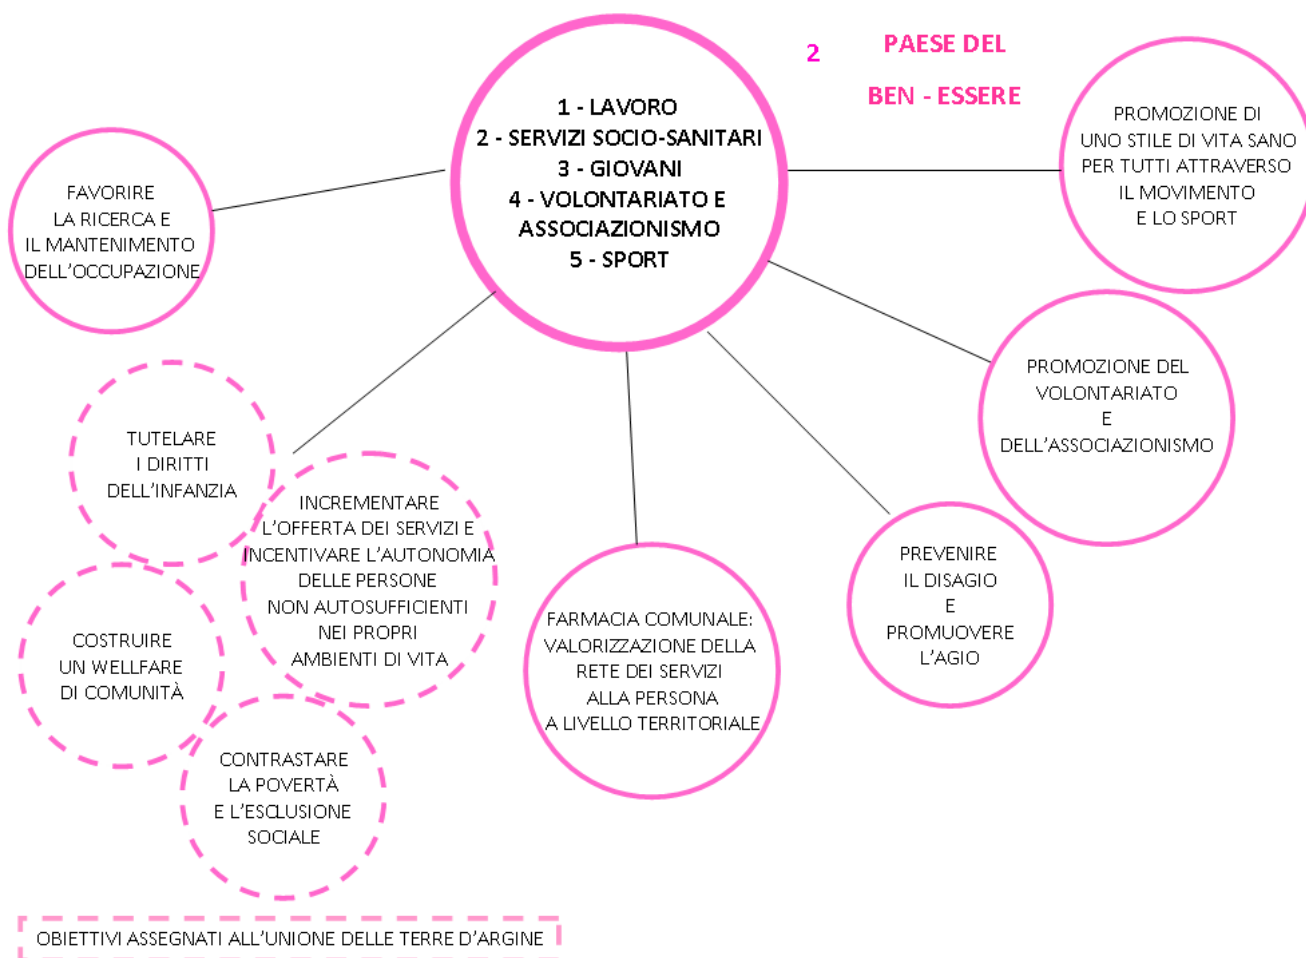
2

PAESE DEL

BEN - ESSERE

1 - LAVORO
2 - SERVIZI SOCIO-SANITARI
3 - GIOVANI
4 - VOLONTARIATO E ASSOCIAZIONISMO
5 - SPORT

FAVORIRE LA RICERCA E IL MANTENIMENTO DELL'OCCUPAZIONE

PROMOZIONE DI UNO STILE DI VITA SANO PER TUTTI ATTRAVERSO IL MOVIMENTO E LO SPORT

PROMOZIONE DEL VOLONTARIATO E DELL'ASSOCIAZIONISMO

TUTELARE I DIRITTI DELL'INFANZIA

INCREMENTARE L'OFFERTA DEI SERVIZI E INCENTIVARE L'AUTONOMIA DELLE PERSONE NON AUTOSUFFICIENTI NEI PROPRI AMBIENTI DI VITA

PREVENIRE IL DISAGIO E PROMUOVERE L'AGIO

COSTRUIRE UN WELLFARE DI COMUNITÀ

FARMACIA COMUNALE: VALORIZZAZIONE DELLA RETE DEI SERVIZI ALLA PERSONA A LIVELLO TERRITORIALE

CONTRASTARE LA POVERTÀ E L'ESCLUSIONE SOCIALE

OBIETTIVI ASSEGNATI ALL'UNIONE DELLE TERRE D'ARGINE